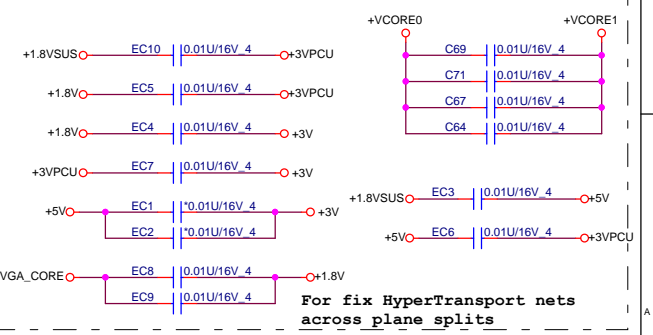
+VCORE0
+VCORE1
+1.8VSUS
EC10
0.01U/16V_4
+3VPCU
C69
0.01U/16V_4
C71
0.01U/16V_4
+1.8V
EC5
0.01U/16V_4
+3VPCU
C67
0.01U/16V_4
C64
0.01U/16V_4
+1.8V
EC4
0.01U/16V_4
+3V
+3VPCU
EC7
0.01U/16V_4
+3V
+1.8VSUS
EC3
0.01U/16V_4
+5V
+5V
EC1
*0.01U/16V_4
+3V
EC2
*0.01U/16V_4
+5V
EC6
0.01U/16V_4
+3VPCU
VGA_CORE
EC8
0.01U/16V_4
+1.8V
EC9
0.01U/16V_4

For fix HyperTransport nets across plane splits

A